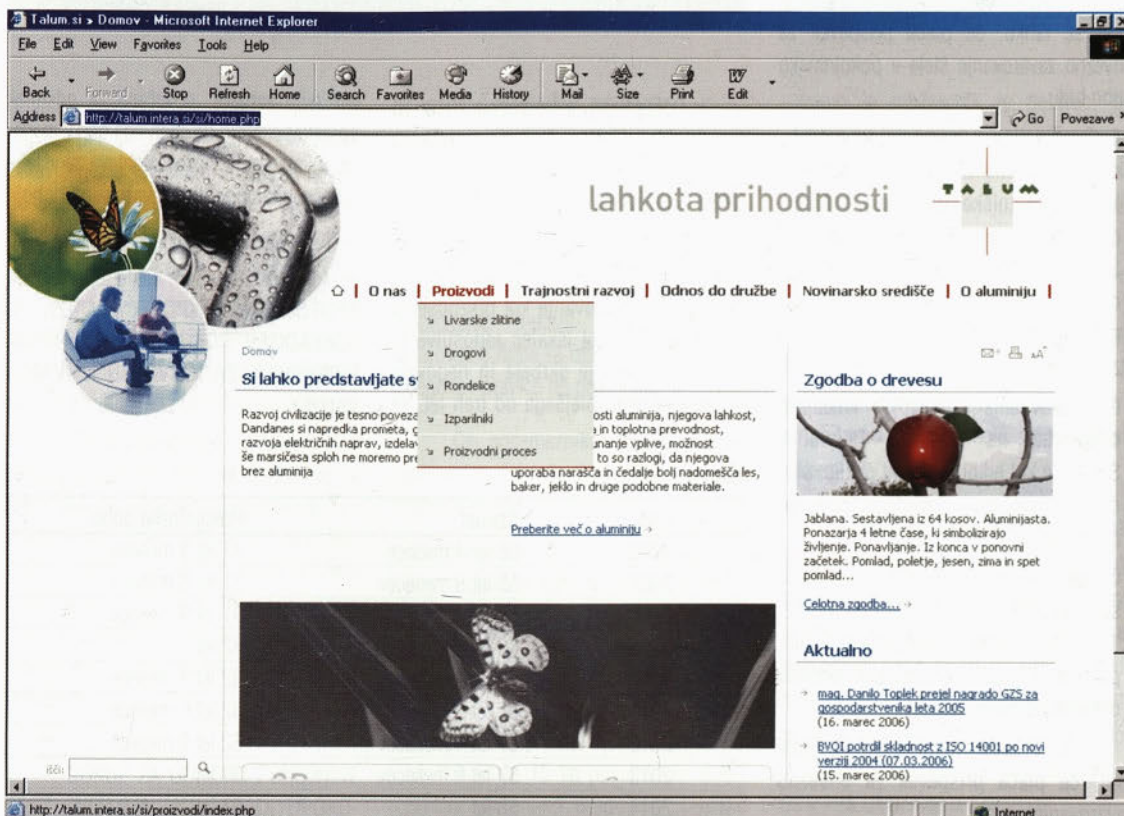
Talum.si > Domov - Microsoft Internet Explorer

File Edit View Favorites Tools Help

Back Forward Stop Refresh Home Search Favorites Media History Mail Size Print Edit

Address http://talum.intera.si/si/home.php Go Povezave

lahkota prihodnosti

TALUM

O nas | Proizvodi | Trajnostni razvoj | Odnos do družbe | Novinarsko središče | O aluminiju |

Livarske zlitine
Drogovi
Rondelice
Izparilniki
Proizvodni proces

Domov

Si lahko predstavljate s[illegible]

Razvoj civilizacije je tesno poveza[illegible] Dandanes si napredka prometa, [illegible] razvoja električnih naprav, izdela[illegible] še marsičesa sploh ne moremo pre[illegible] brez aluminija

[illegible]osti aluminija, njegova lahkost, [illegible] in toplotna prevodnost, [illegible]unanje vplive, možnost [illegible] to so razlogi, da njegova uporaba narašča in čedalje bolj nadomešča les, baker, jeklo in druge podobne materiale.

Preberite več o aluminiju

Zgodba o drevesu

Jablana. Sestavljena iz 64 kosov. Aluminijasta. Ponazarja 4 letne čase, ki simbolizirajo življenje. Ponavljanje. Iz konca v ponovni začetek. Pomlad, poletje, jesen, zima in spet pomlad...

Celotna zgodba...

Aktualno

mag. Danilo Toplek prejel nagrado GZS za gospodarstvenika leta 2005
(16. marec 2006)

BVQI potrdil skladnost z ISO 14001 po novi verziji 2004 (07.03.2006)
(15. marec 2006)

išči:

http://talum.intera.si/si/proizvodi/index.php

Internet